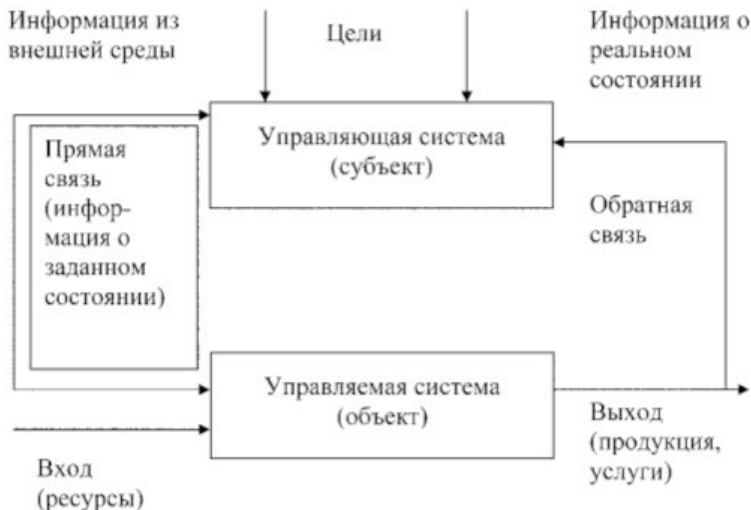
Информация из внешней среды

Цели

Информация о реальном состоянии

Управляющая система (субъект)

Прямая связь (информация о заданном состоянии)

Обратная связь

Управляемая система (объект)

Выход (продукция, услуги)

Вход (ресурсы)